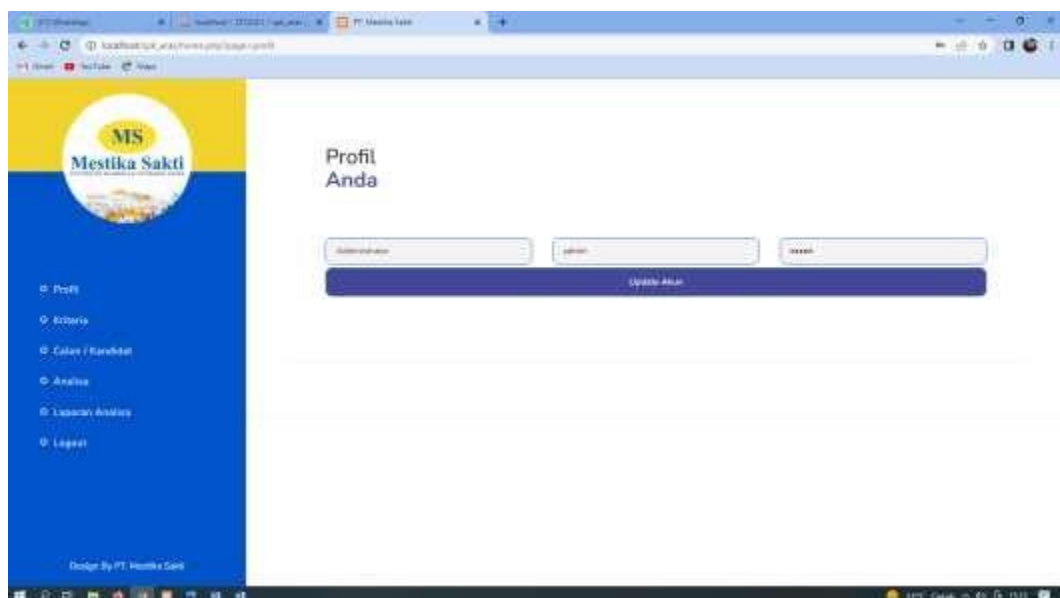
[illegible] | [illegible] | PT Mestika Sakti

localhost/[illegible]

Gmail YouTube Maps

MS
Mestika Sakti

Profil

Kriteria

Calon / Kandidat

Analisa

Laporan Analisa

Logout

Design By PT. Mestika Sakti

Profil
Anda

Administrator

admin

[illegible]

Update Akun